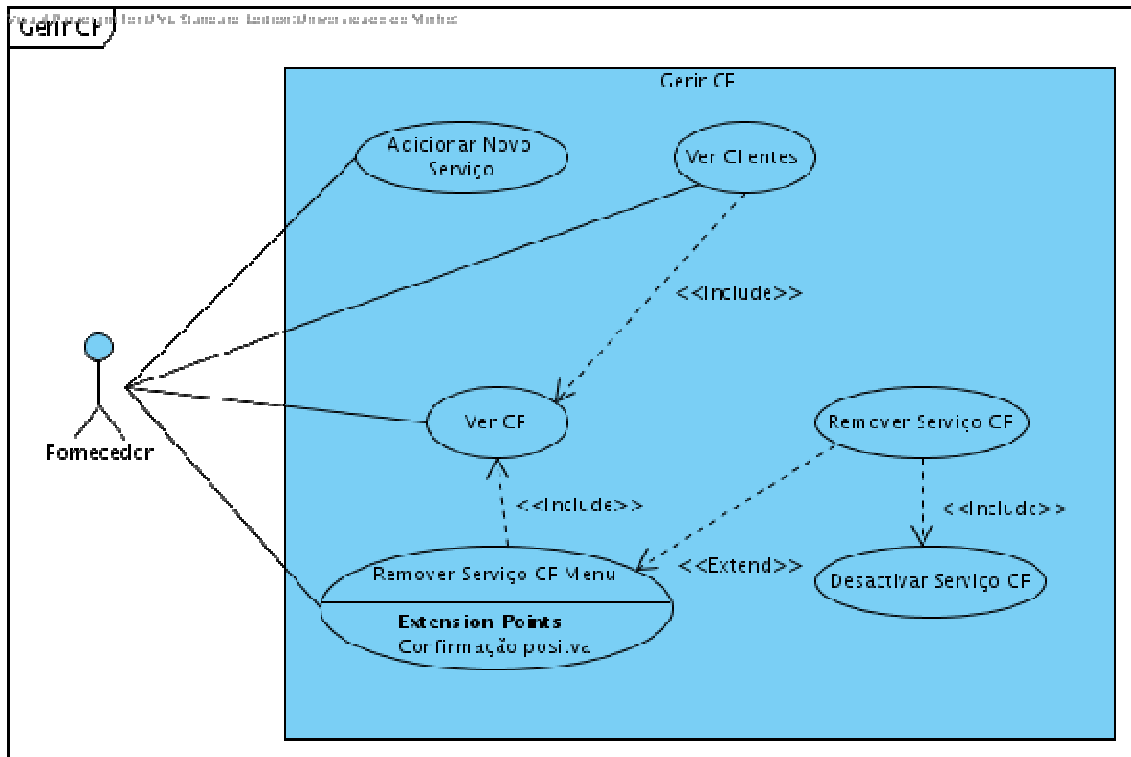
Visual Paradigm for UML Standard Edition(Universidade do Minho)

Gerir CF

Gerir CF

Adicionar Novo Serviço

Ver Clientes

<<Include>>

Fornecedor

Ver CF

Remover Serviço CF

<<Include>>

<<Include>>

Remover Serviço CF Menu

<<Extend>>

Desactivar Serviço CF

Extension Points

Confirmação positiva